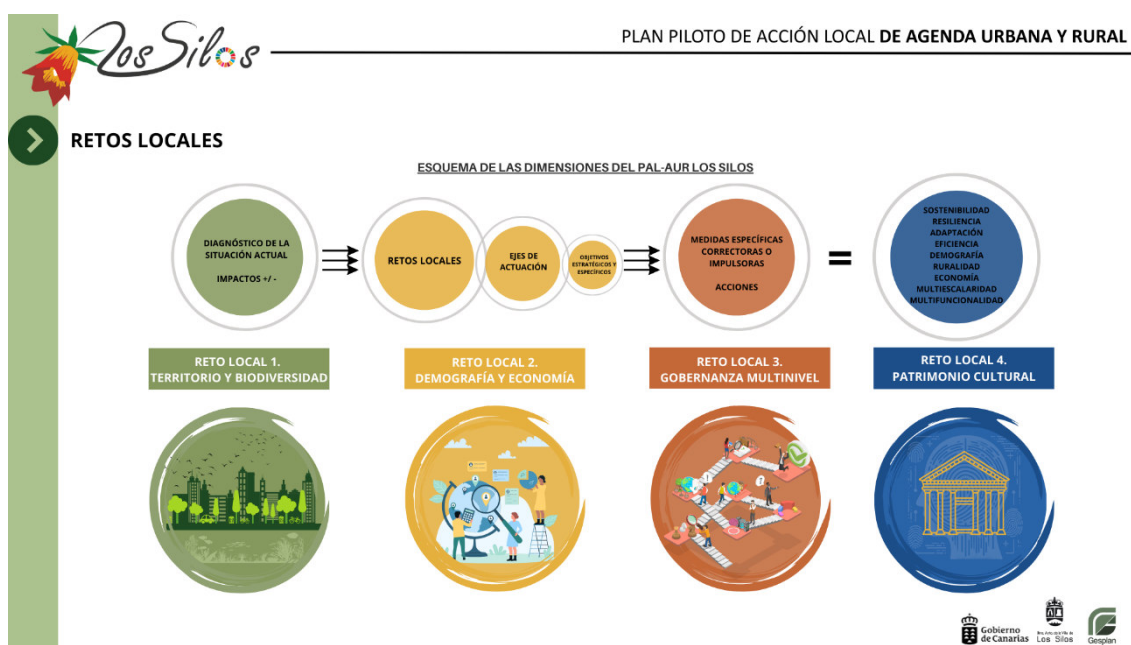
Los Silos

PLAN PILOTO DE ACCIÓN LOCAL DE AGENDA URBANA Y RURAL

RETOS LOCALES

ESQUEMA DE LAS DIMENSIONES DEL PAL-AUR LOS SILOS

DIAGNÓSTICO DE LA SITUACIÓN ACTUAL

IMPACTOS +/ -

RETOS LOCALES

EJES DE ACTUACIÓN

OBJETIVOS ESTRATÉGICOS Y ESPECÍFICOS

MEDIDAS ESPECÍFICAS CORRECTORAS O IMPULSORAS

ACCIONES

=

SOSTENIBILIDAD
RESILIENCIA
ADAPTACIÓN
EFICIENCIA
DEMOGRAFÍA
RURALIDAD
ECONOMÍA
MULTIESCALARIDAD
MULTIFUNCIONALIDAD

RETO LOCAL 1.
TERRITORIO Y BIODIVERSIDAD

RETO LOCAL 2.
DEMOGRAFÍA Y ECONOMÍA

RETO LOCAL 3.
GOBERNANZA MULTINIVEL

RETO LOCAL 4.
PATRIMONIO CULTURAL

Gobierno de Canarias

Ilustre Ayuntamiento de Los Silos

Gesplan